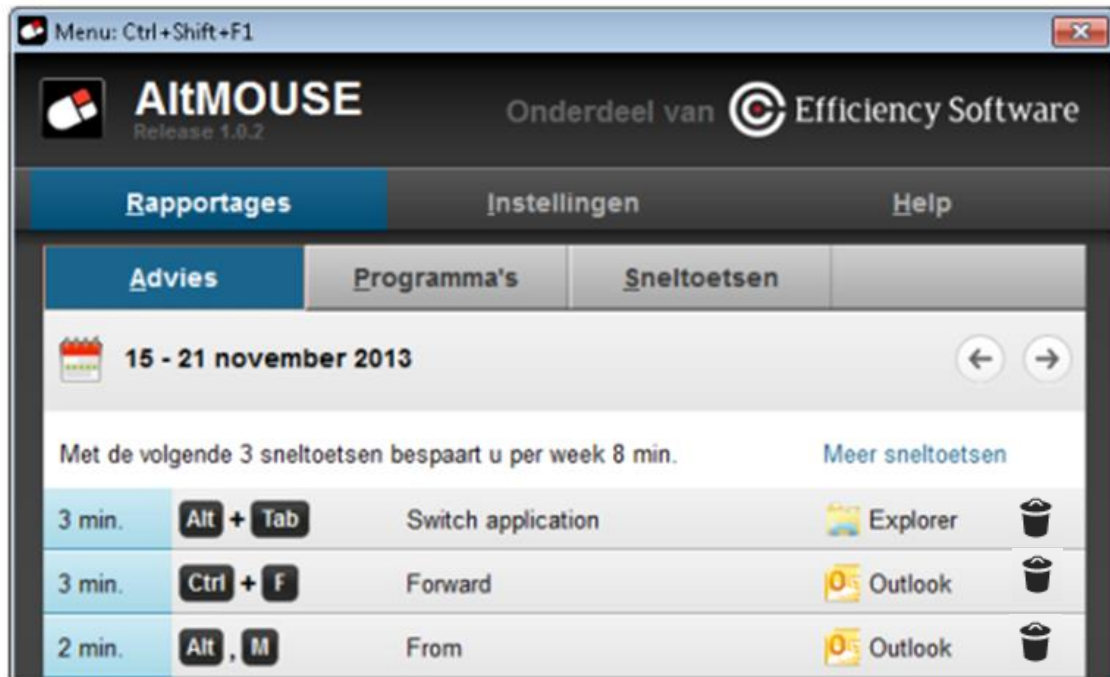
Menu: Ctrl+Shift+F1

AltMOUSE
Release 1.0.2

Onderdeel van Efficiency Software

Rapportages | Instellingen | Help

Advies | Programma's | Sneltoetsen

15 - 21 november 2013

Met de volgende 3 sneltoetsen bespaart u per week 8 min.

Meer sneltoetsen

| | | | |
|---|---|---|---|
| 3 min. | Alt + Tab | Switch application | Explorer |
| 3 min. | Ctrl + F | Forward | Outlook |
| 2 min. | Alt , M | From | Outlook |